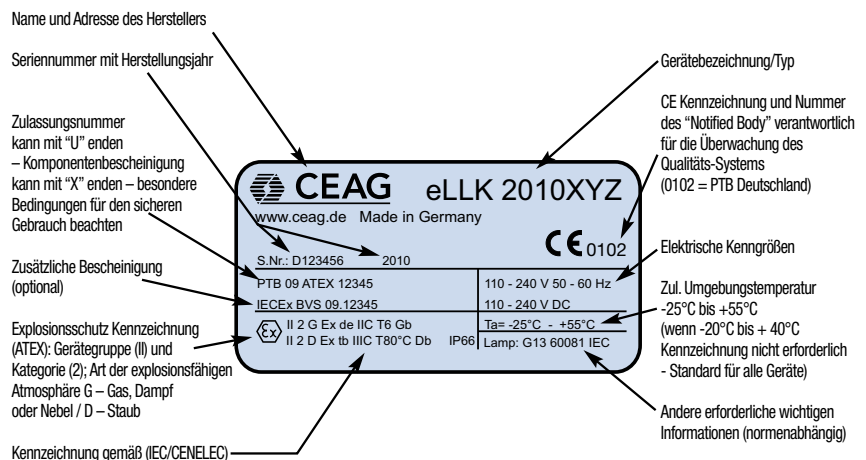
Name und Adresse des Herstellers

Seriennummer mit Herstellungsjahr

Zulassungsnummer kann mit "U" enden – Komponentenbescheinigung kann mit "X" enden – besondere Bedingungen für den sicheren Gebrauch beachten

Zusätzliche Bescheinigung (optional)

Explosionsschutz Kennzeichnung (ATEX): Gerätegruppe (II) und Kategorie (2); Art der explosionsfähigen Atmosphäre G – Gas, Dampf oder Nebel / D – Staub

Kennzeichnung gemäß (IEC/CENELEC)

Gerätebezeichnung/Typ

CE Kennzeichnung und Nummer des "Notified Body" verantwortlich für die Überwachung des Qualitäts-Systems (0102 = PTB Deutschland)

Elektrische Kenngrößen

Zul. Umgebungstemperatur -25°C bis +55°C (wenn -20°C bis + 40°C Kennzeichnung nicht erforderlich - Standard für alle Geräte)

Andere erforderliche wichtigen Informationen (normenabhängig)

CEAG eLLK 2010XYZ
www.ceag.de Made in Germany
CE 0102
S.Nr.: D123456 2010
PTB 09 ATEX 12345
IECEx BVS 09.12345
110 - 240 V 50 - 60 Hz
110 - 240 V DC
Ex II 2 G Ex de IIC T6 Gb
II 2 D Ex tb IIIC T80°C Db IP66
Ta= -25°C - +55°C
Lamp: G13 60081 IEC